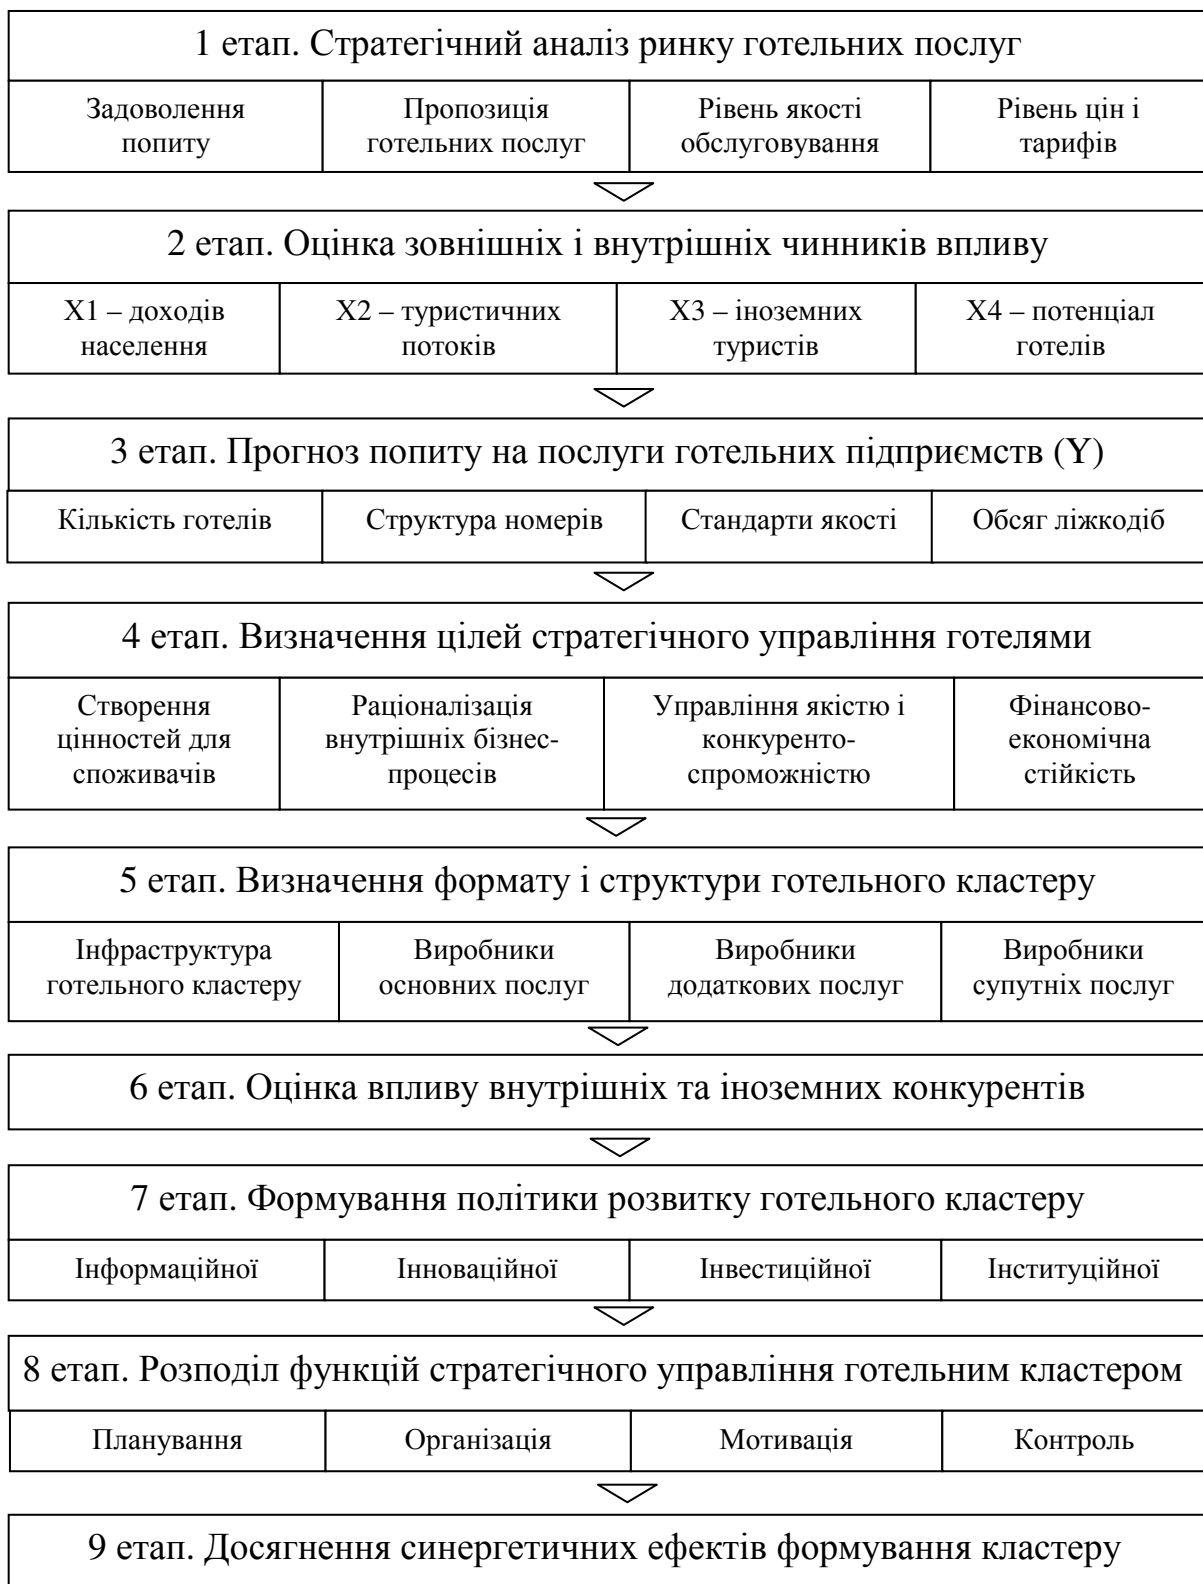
1 етап. Стратегічний аналіз ринку готельних послуг

| Задоволення попиту | Пропозиція готельних послуг | Рівень якості обслуговування | Рівень цін і тарифів |
|---|---|---|---|

2 етап. Оцінка зовнішніх і внутрішніх чинників впливу

| X1 – доходів населення | X2 – туристичних потоків | X3 – іноземних туристів | X4 – потенціал готелів |
|---|---|---|---|

3 етап. Прогноз попиту на послуги готельних підприємств (Y)

| Кількість готелів | Структура номерів | Стандарти якості | Обсяг ліжкодіб |
|---|---|---|---|

4 етап. Визначення цілей стратегічного управління готелями

| Створення цінностей для споживачів | Раціоналізація внутрішніх бізнес-процесів | Управління якістю і конкуренто-спроможністю | Фінансово-економічна стійкість |
|---|---|---|---|

5 етап. Визначення формату і структури готельного кластеру

| Інфраструктура готельного кластеру | Виробники основних послуг | Виробники додаткових послуг | Виробники супутніх послуг |
|---|---|---|---|

6 етап. Оцінка впливу внутрішніх та іноземних конкурентів

7 етап. Формування політики розвитку готельного кластеру

| Інформаційної | Інноваційної | Інвестиційної | Інституційної |
|---|---|---|---|

8 етап. Розподіл функцій стратегічного управління готельним кластером

| Планування | Організація | Мотивація | Контроль |
|---|---|---|---|

9 етап. Досягнення синергетичних ефектів формування кластеру